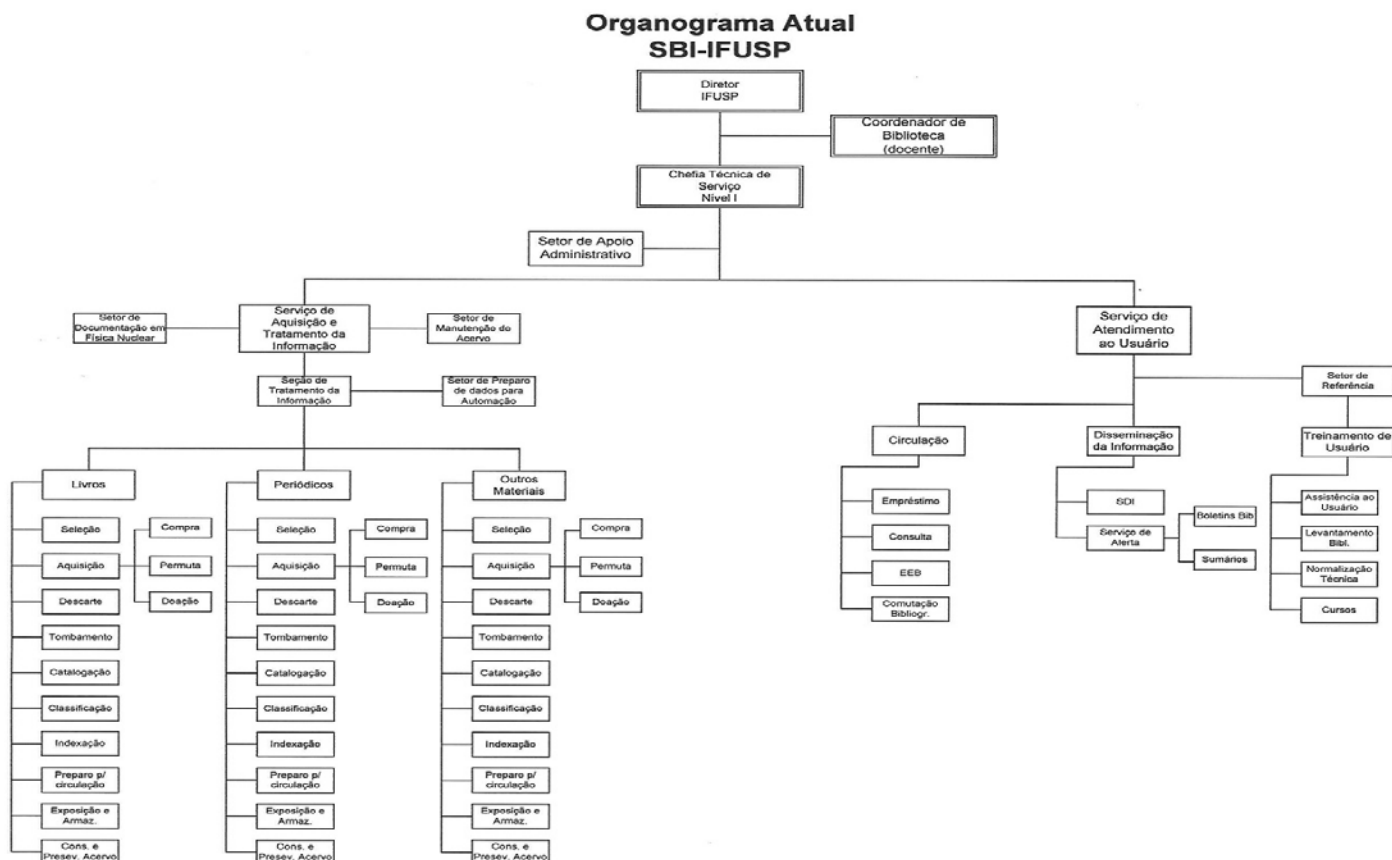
Organograma Atual
SBI-IFUSP

Diretor
IFUSP

Coordenador de
Biblioteca
(docente)

Chefia Técnica de
Serviço
Nível I

Setor de Apoio
Administrativo

Setor de
Documentação em
Física Nuclear

Serviço de
Aquisição e
Tratamento da
Informação

Setor de
Manutenção do
Acervo

Seção de
Tratamento da
Informação

Setor de Preparo
de dados para
Automação

Livros

Seleção

Aquisição

Descarte

Tombamento

Catalogação

Classificação

Indexação

Preparo p/
circulação

Exposição e
Armaz.

Cons. e
Presev. Acervo

Compra

Permuta

Doação

Periódicos

Seleção

Aquisição

Descarte

Tombamento

Catalogação

Classificação

Indexação

Preparo p/
circulação

Exposição e
Armaz.

Cons. e
Presev. Acervo

Compra

Permuta

Doação

Outros
Materiais

Seleção

Aquisição

Descarte

Tombamento

Catalogação

Classificação

Indexação

Preparo p/
circulação

Exposição e
Armaz.

Cons. e
Presev. Acervo

Compra

Permuta

Doação

Serviço de
Atendimento
ao Usuário

Setor de
Referência

Circulação

Empréstimo

Consulta

EEB

Comutação
Bibliogr.

Disseminação
da Informação

SDI

Serviço de
Alerta

Boletins Bib

Sumários

Treinamento de
Usuário

Assistência ao
Usuário

Levantamento
Bibl.

Normalização
Técnica

Cursos